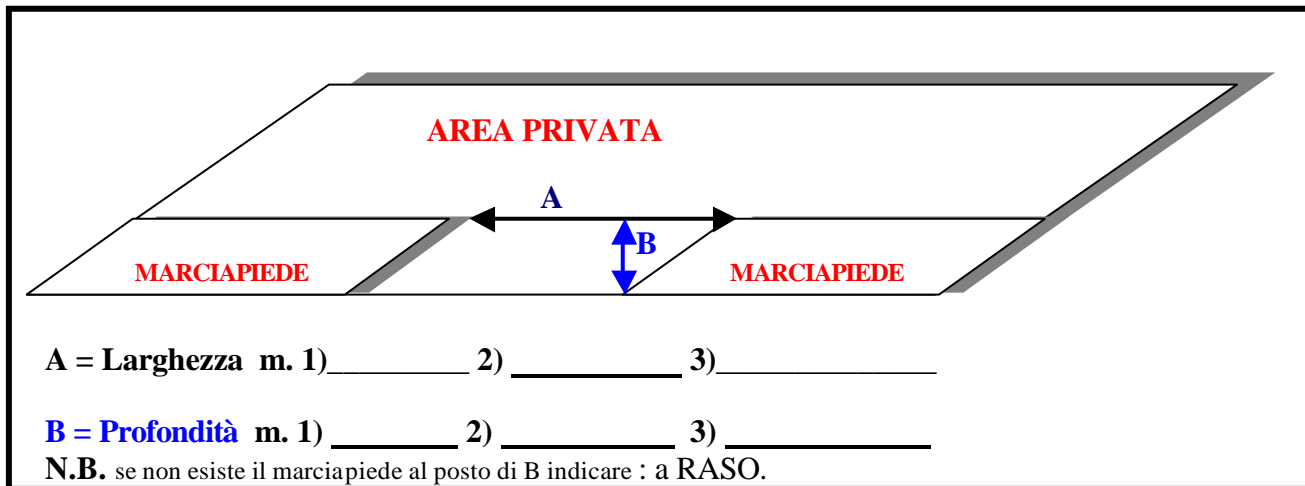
AREA PRIVATA

A

B

MARCIAPIEDE

MARCIAPIEDE

A = Larghezza m. 1)_________ 2) __________ 3)______________

B = Profondità m. 1) ________ 2) ___________ 3) _____________

N.B. se non esiste il marciapiede al posto di B indicare : a RASO.